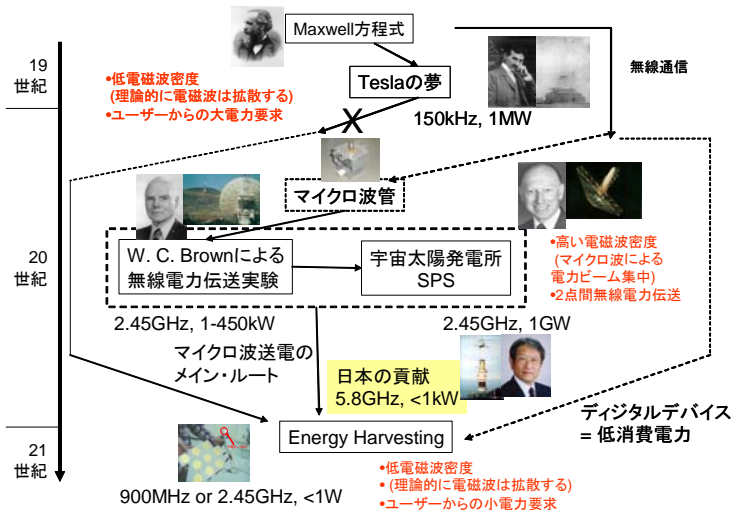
Maxwell方程式

19
世紀

•低電磁波密度
(理論的に電磁波は拡散する)
•ユーザーからの大電力要求

Teslaの夢

150kHz, 1MW

無線通信

マイクロ波管

20
世紀

W. C. Brownによる
無線電力伝送実験

宇宙太陽発電所
SPS

•高い電磁波密度
(マイクロ波による
電力ビーム集中)
•2点間無線電力伝送

2.45GHz, 1-450kW

2.45GHz, 1GW

マイクロ波送電の
メイン・ルート

日本の貢献
5.8GHz, <1kW

ディジタルデバイス
= 低消費電力

21
世紀

Energy Harvesting

900MHz or 2.45GHz, <1W

•低電磁波密度
• (理論的に電磁波は拡散する)
•ユーザーからの小電力要求